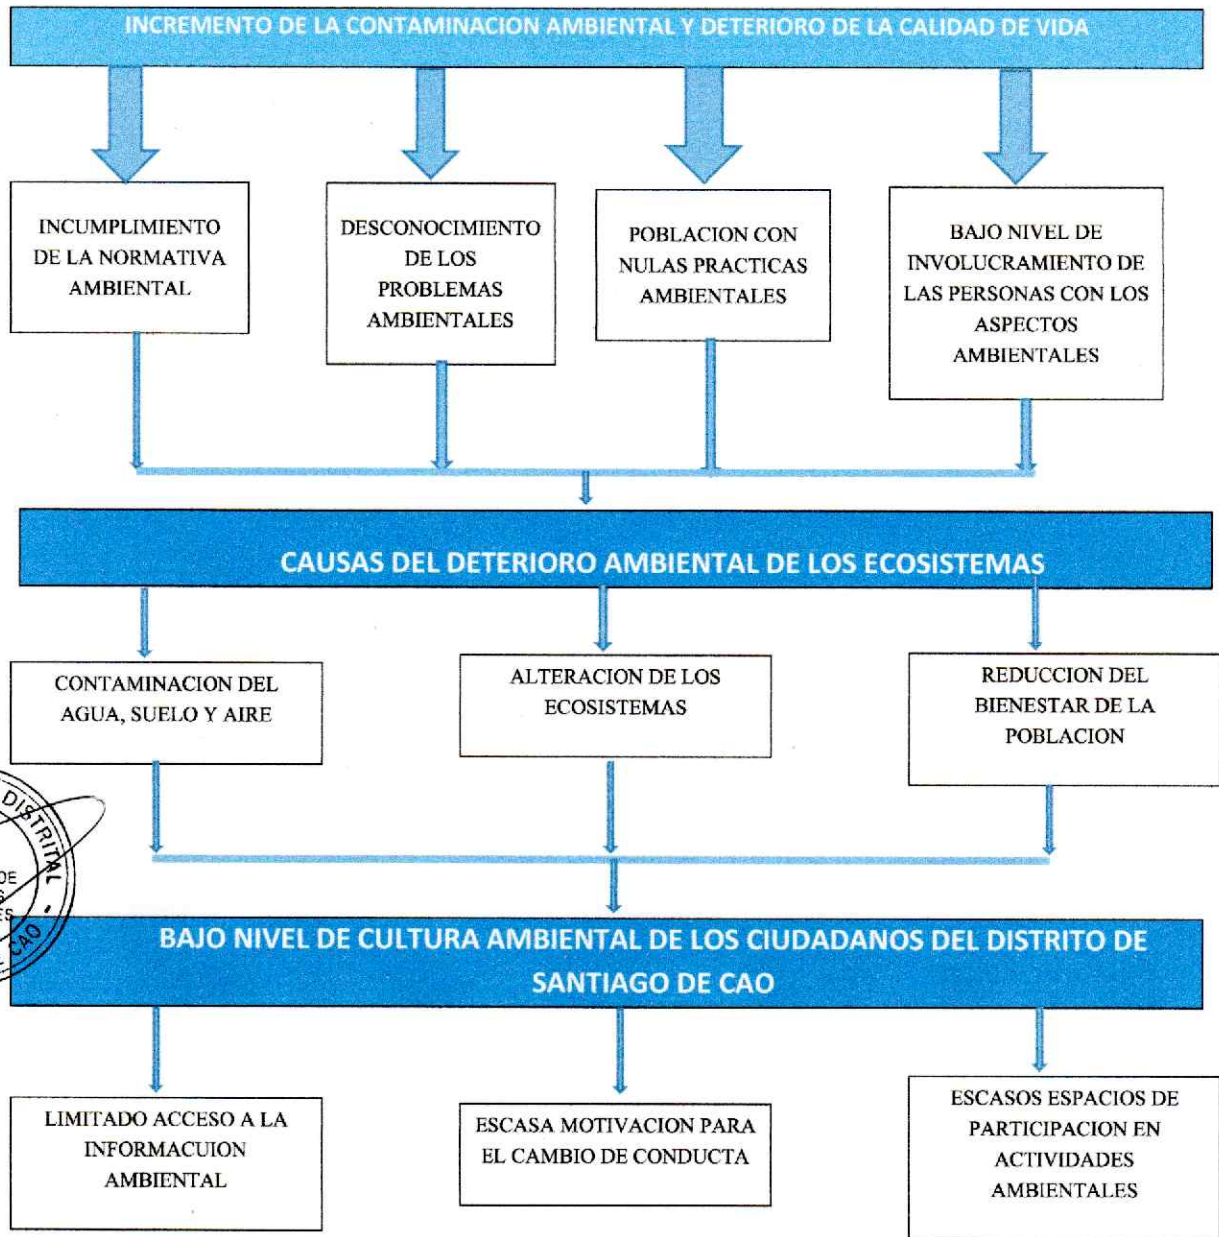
INCREMENTO DE LA CONTAMINACION AMBIENTAL Y DETERIORO DE LA CALIDAD DE VIDA

INCUMPLIMIENTO DE LA NORMATIVA AMBIENTAL

DESCONOCIMIENTO DE LOS PROBLEMAS AMBIENTALES

POBLACION CON NULAS PRACTICAS AMBIENTALES

BAJO NIVEL DE INVOLUCRAMIENTO DE LAS PERSONAS CON LOS ASPECTOS AMBIENTALES

CAUSAS DEL DETERIORO AMBIENTAL DE LOS ECOSISTEMAS

CONTAMINACION DEL AGUA, SUELO Y AIRE

ALTERACION DE LOS ECOSISTEMAS

REDUCCION DEL BIENESTAR DE LA POBLACION

DISTRITAL
DE
ES
CAO

BAJO NIVEL DE CULTURA AMBIENTAL DE LOS CIUDADANOS DEL DISTRITO DE SANTIAGO DE CAO

LIMITADO ACCESO A LA INFORMACUION AMBIENTAL

ESCASA MOTIVACION PARA EL CAMBIO DE CONDUCTA

ESCASOS ESPACIOS DE PARTICIPACION EN ACTIVIDADES AMBIENTALES